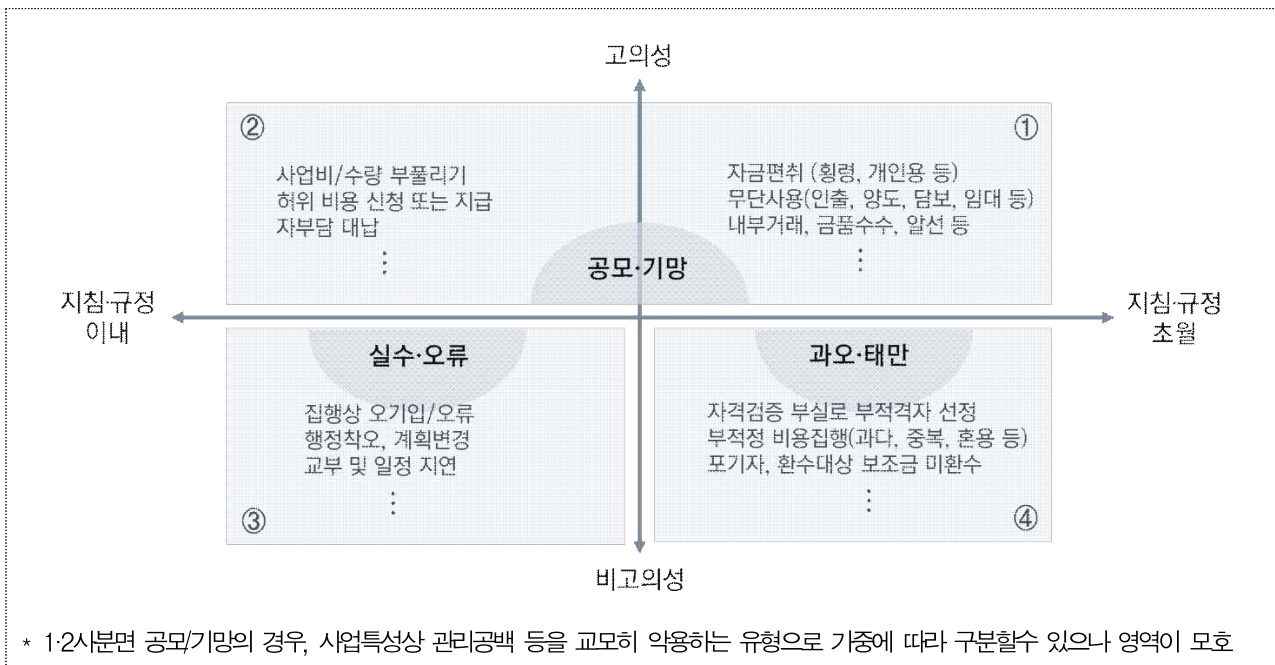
고의성

②

사업비/수량 부풀리기
허위 비용 신청 또는 지급
자부담 대납
⋮

①

자금편취 (횡령, 개인용 등)
무단사용(인출, 양도, 담보, 임대 등)
내부거래, 금품수수, 알선 등
⋮

공모·기망

지침·규정 이내

지침·규정 초월

실수·오류

집행상 오기입/오류
행정착오, 계획변경
교부 및 일정 지연
⋮

③

과오·태만

자격검증 부실로 부적격자 선정
부적정 비용집행(과다, 중복, 혼용 등)
포기자, 환수대상 보조금 미환수
⋮

④

비고의성

* 1·2사분면 공모/기망의 경우, 사업특성상 관리공백 등을 교모히 악용하는 유형으로 기중에 따라 구분할수 있으나 영역이 모호